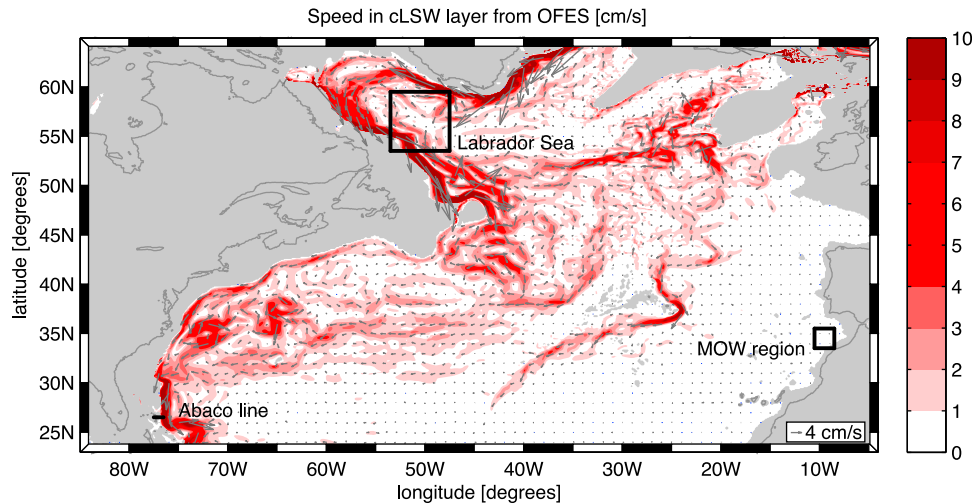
Speed in cLSW layer from OFES [cm/s]

60N
55N
50N
45N
40N
35N
30N
25N

latitude [degrees]

Labrador Sea

MOW region

Abaco line

4 cm/s

80W 70W 60W 50W 40W 30W 20W 10W

longitude [degrees]

10
9
8
7
6
5
4
3
2
1
0